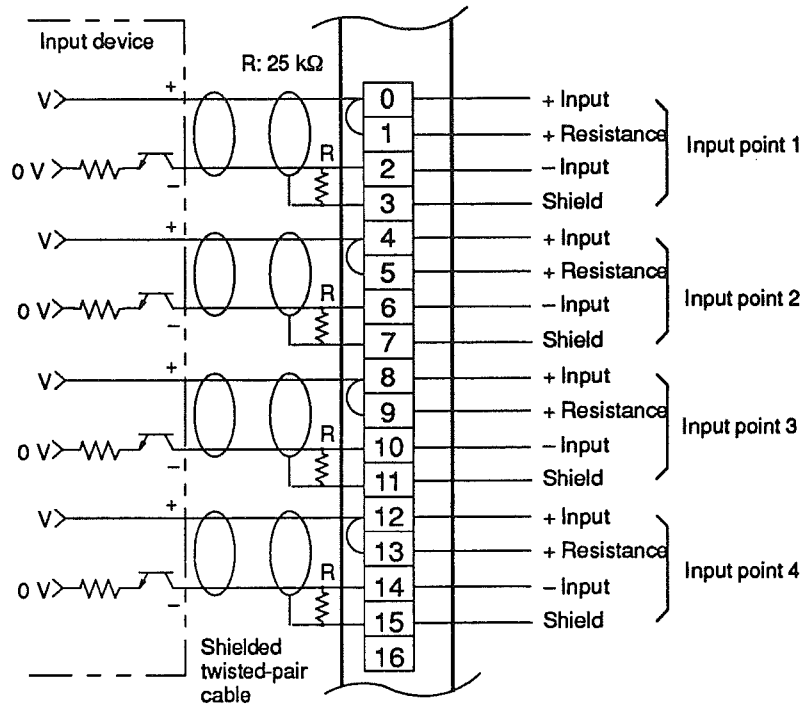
Input device

R: 25 kΩ

V

+

0 V

–

R

0
1
2
3

+ Input
+ Resistance
– Input
Shield

Input point 1

V

+

0 V

–

R

4
5
6
7

+ Input
+ Resistance
– Input
Shield

Input point 2

V

+

0 V

–

R

8
9
10
11

+ Input
+ Resistance
– Input
Shield

Input point 3

V

+

0 V

–

R

12
13
14
15
16

+ Input
+ Resistance
– Input
Shield

Input point 4

Shielded twisted-pair cable